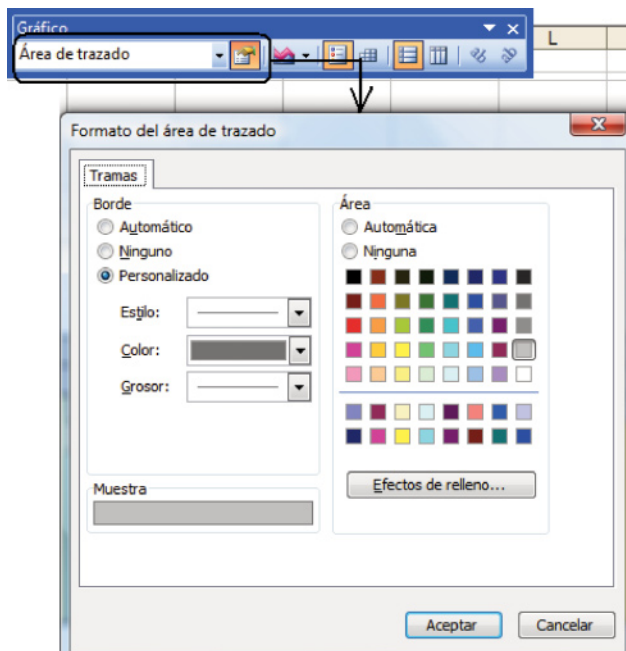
Gráfico

Área de trazado

L

Formato del área de trazado

Tramas

Borde

Automático

Ninguno

Personalizado

Estilo:

Color:

Grosor:

Muestra

Área

Automática

Ninguna

Efectos de relleno...

Aceptar

Cancelar